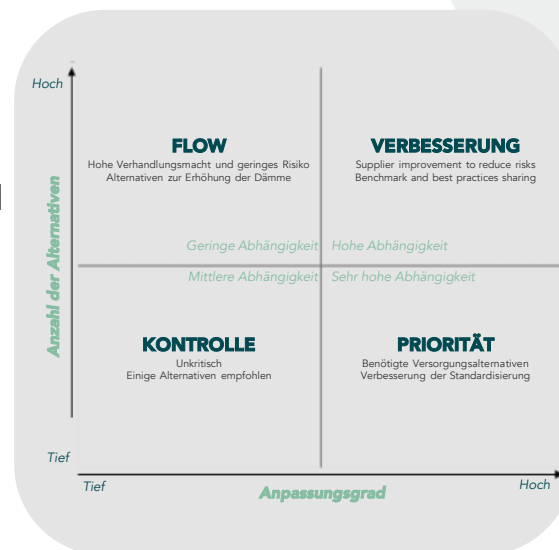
Hoch

Anzahl der Alternativen

FLOW
Hohe Verhandlungsmacht und geringes Risiko
Alternativen zur Erhöhung der Dämme

VERBESSERUNG
Supplier improvement to reduce risks
Benchmark and best practices sharing

Geringe Abhängigkeit
Hohe Abhängigkeit
Mittlere Abhängigkeit
Sehr hohe Abhängigkeit

KONTROLLE
Unkritisch
Einige Alternativen empfohlen

PRIORITÄT
Benötigte Versorgungsalternativen
Verbesserung der Standardisierung

Tief

Tief
Anpassungsgrad
Hoch